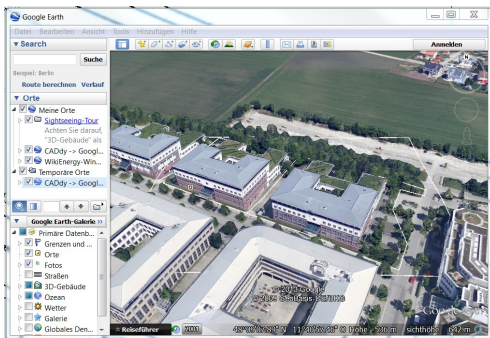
Google Earth

Datei Bearbeiten Ansicht Tools Hinzufügen Hilfe

Anmelden

▼ Search

Suche

Beispiel: Berlin

Route berechnen Verlauf

▼ Orte

Meine Orte

Sightseeing-Tour

Achten Sie darauf, "3D-Gebäude" als

CADdy -> Googl...

WikiEnergy-Win...

Temporäre Orte

CADdy -> Googl...

▼ Ebenen Google Earth-Galerie »

Primäre Datenb...

Grenzen und ...

Orte

Fotos

Straßen

3D-Gebäude

Ozean

Wetter

Galerie

Globales Den...

Reiseführer

2003

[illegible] N 11°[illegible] O Höhe 516 m sichthöhe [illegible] m

© 2012 Google

Google